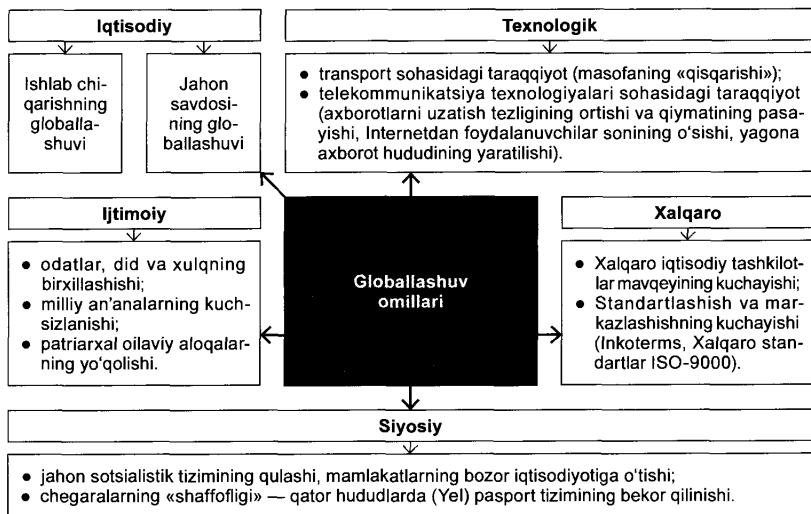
Iqtisodiy

Ishlab chiqarishning globallashuvi

Jahon savdosining globallashuvi

Texnologik

• transport sohasidagi taraqqiyot (masofaning «qisqarishi»);
• telekommunikatsiya texnologiyalari sohasidagi taraqqiyot (axborotlarni uzatish tezligining ortishi va qiymatining pasayishi, Internetdan foydalanuvchilar sonining o'sishi, yagona axborot hududining yaratilishi).

Ijtimoiy

• odatlar, did va xulqning birxillashishi;
• milliy an'analarning kuchsizlanishi;
• patriarxal oilaviy aloqalarning yo'qolishi.

Globallashuv omillari

Xalqaro

• Xalqaro iqtisodiy tashkilotlar mavqeyining kuchayishi;
• Standartlashish va markazlashishning kuchayishi (Inkoterms, Xalqaro standartlar ISO-9000).

Siyosiy

• jahon sotsialistik tizimining qulashi, mamlakatlarning bozor iqtisodiyotiga o'tishi;
• chegaralarning «shaffofligi» — qator hududlarda (Yel) pasport tizimining bekor qilinishi.